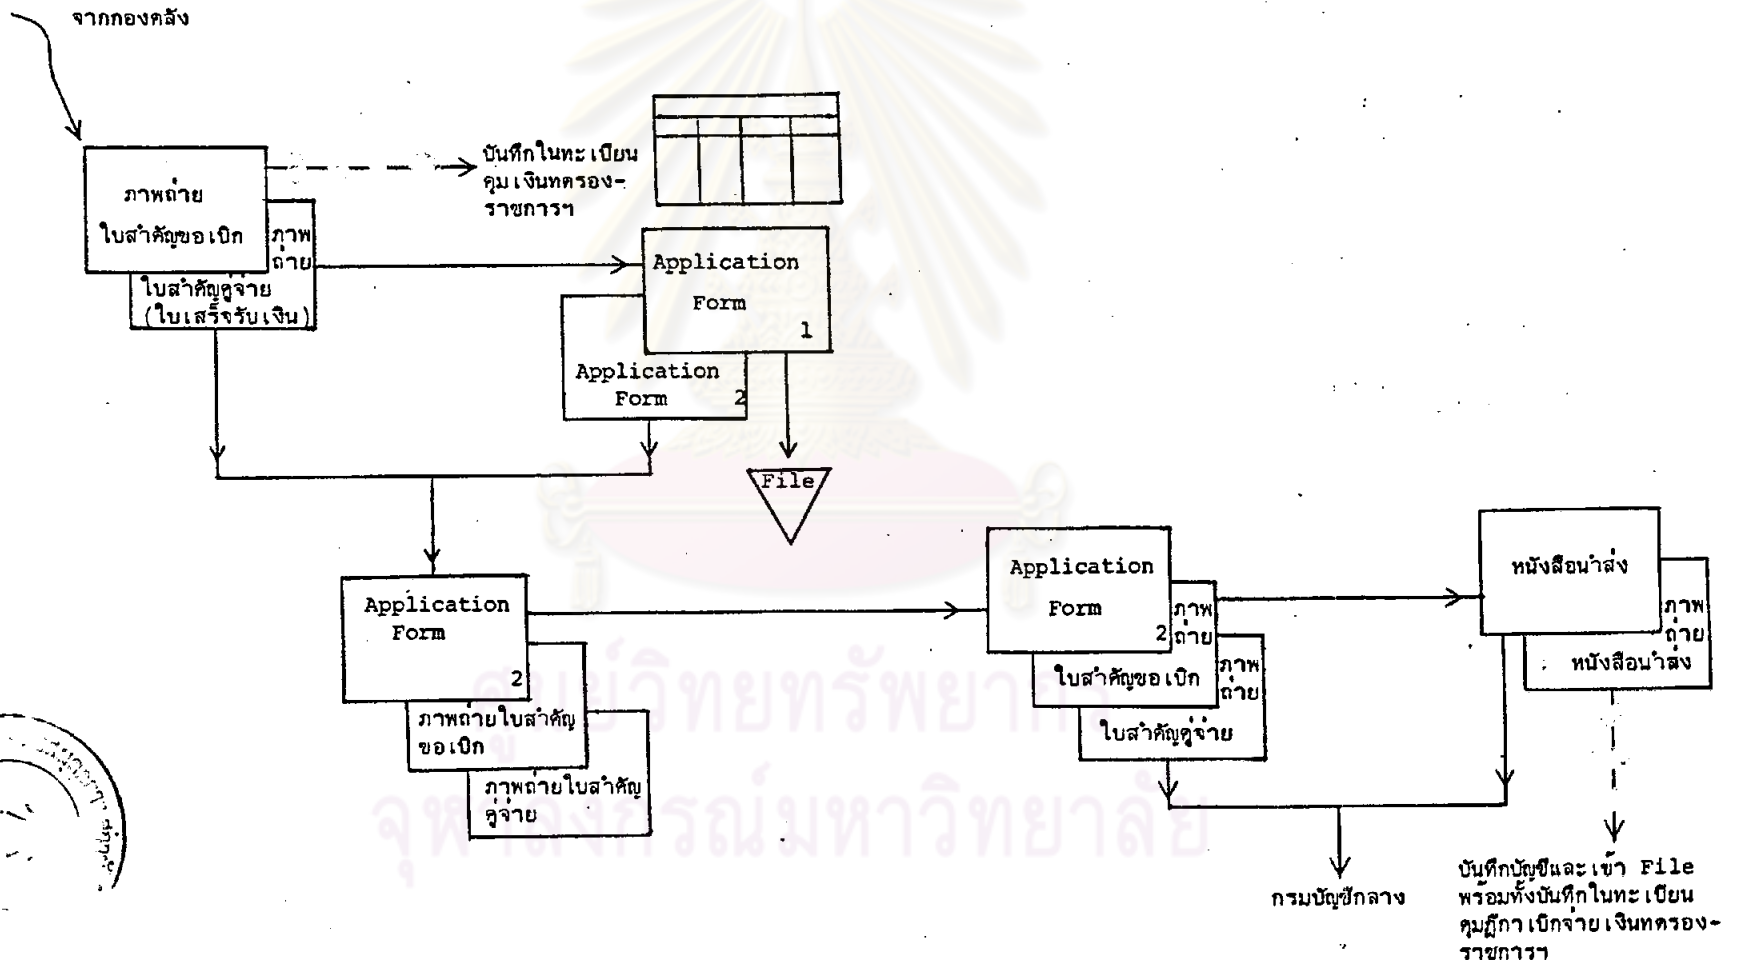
จากกองคลัง

ภาพถ่าย ใบสำคัญขอเบิก

ภาพถ่าย

ใบสำคัญคู่จ่าย (ใบเสร็จรับเงิน)

บันทึกในทะเบียนคุมเงินทดรอง-ราชการฯ

Application Form 1

Application Form 2

File

Application Form 2

ภาพถ่ายใบสำคัญขอเบิก

ภาพถ่ายใบสำคัญคู่จ่าย

Application Form 2

ภาพถ่าย

ใบสำคัญขอเบิก

ภาพถ่าย

ใบสำคัญคู่จ่าย

หนังสือนำส่ง

ภาพถ่าย

หนังสือนำส่ง

กรมบัญชีกลาง

บันทึกบัญชีและเข้า File พร้อมทั้งบันทึกในทะเบียนคุมฎีกาเบิกจ่ายเงินทดรอง-ราชการฯ

ศูนย์วิทยทรัพยากร จุฬาลงกรณ์มหาวิทยาลัย